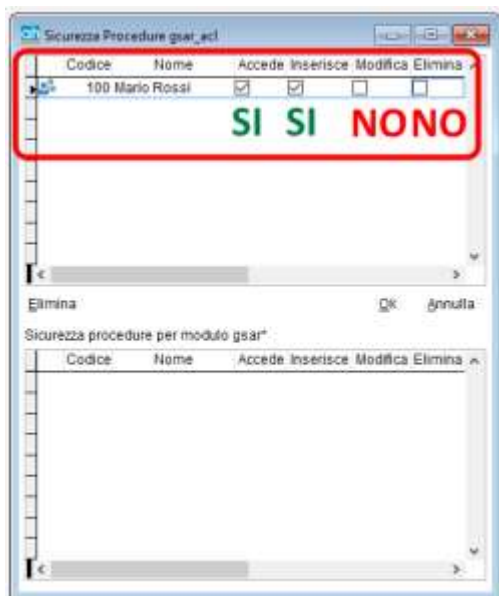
Sicurezza Procedure gsar_acl

| Codice | Nome | Accede | Inserisce | Modifica | Elimina |
|---|---|---|---|---|---|
| 100 | Mario Rossi | ☑ | ☑ | ☐ | ☐ |

SI SI NO NO

Elimina

OK Annulla

Sicurezza procedure per modulo gsar*

| Codice | Nome | Accede | Inserisce | Modifica | Elimina |
|---|---|---|---|---|---|